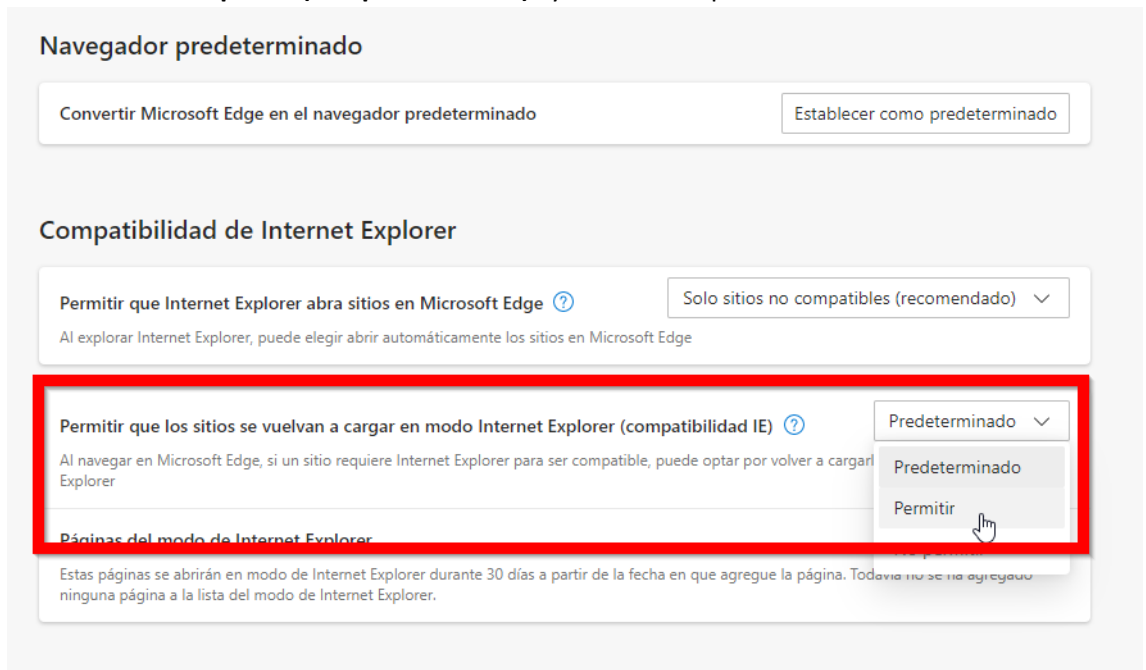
Navegador predeterminado

Convertir Microsoft Edge en el navegador predeterminado

Establecer como predeterminado

Compatibilidad de Internet Explorer

Permitir que Internet Explorer abra sitios en Microsoft Edge ?

Solo sitios no compatibles (recomendado)

Al explorar Internet Explorer, puede elegir abrir automáticamente los sitios en Microsoft Edge

Permitir que los sitios se vuelvan a cargar en modo Internet Explorer (compatibilidad IE) ?

Predeterminado

Al navegar en Microsoft Edge, si un sitio requiere Internet Explorer para ser compatible, puede optar por volver a cargarl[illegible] Explorer

Predeterminado

Permitir

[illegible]

Páginas del modo de Internet Explorer

Estas páginas se abrirán en modo de Internet Explorer durante 30 días a partir de la fecha en que agregue la página. Todavía no se ha agregado ninguna página a la lista del modo de Internet Explorer.